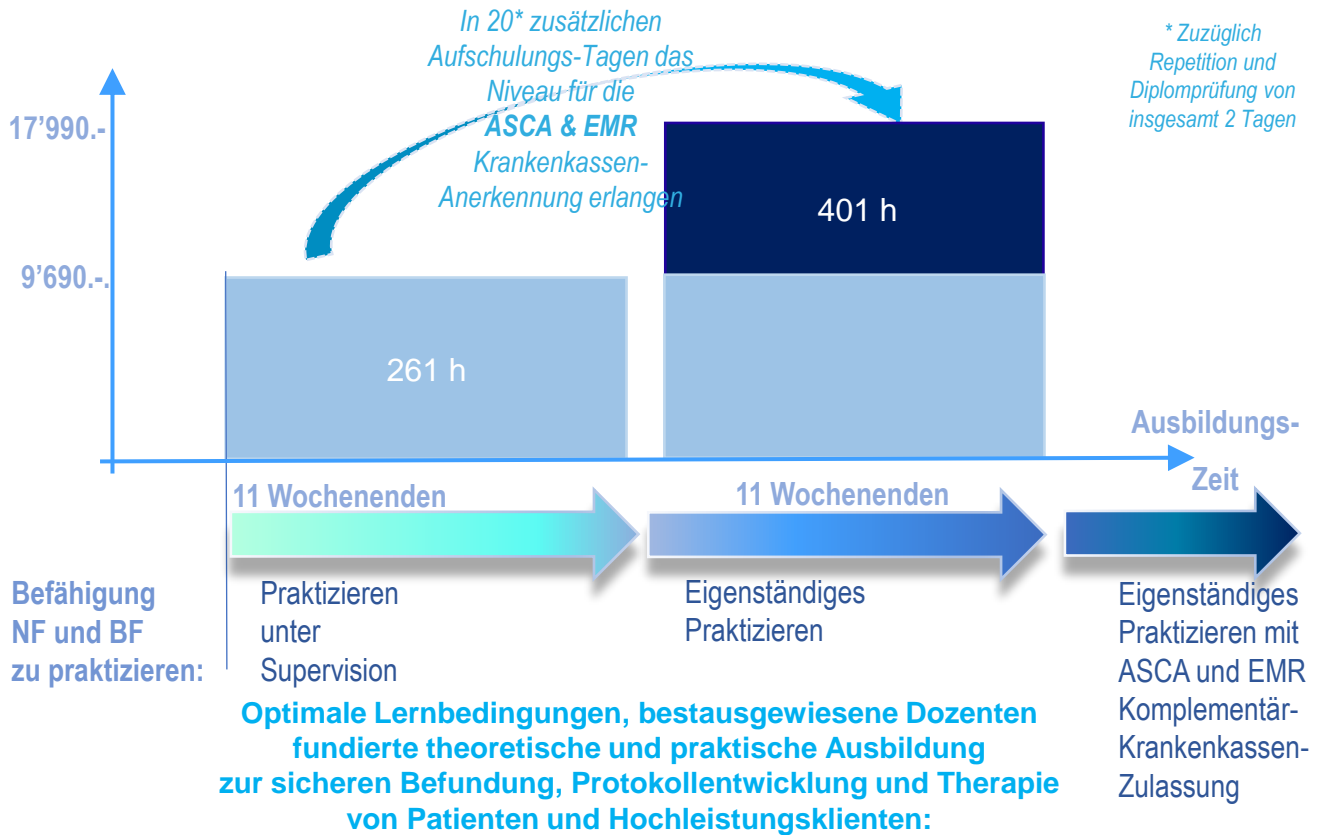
In 20* zusätzlichen Aufschulungs-Tagen das Niveau für die ASCA & EMR Krankenkassen-Anerkennung erlangen

* Zuzüglich Repetition und Diplomprüfung von insgesamt 2 Tagen

17'990.-

9'690.-.

401 h

261 h

Ausbildungs-Zeit

11 Wochenenden

11 Wochenenden

Befähigung NF und BF zu praktizieren:

Praktizieren unter Supervision

Eigenständiges Praktizieren

Eigenständiges Praktizieren mit ASCA und EMR Komplementär-Krankenkassen-Zulassung

Optimale Lernbedingungen, bestausgewiesene Dozenten fundierte theoretische und praktische Ausbildung zur sicheren Befundung, Protokollentwicklung und Therapie von Patienten und Hochleistungsklienten: